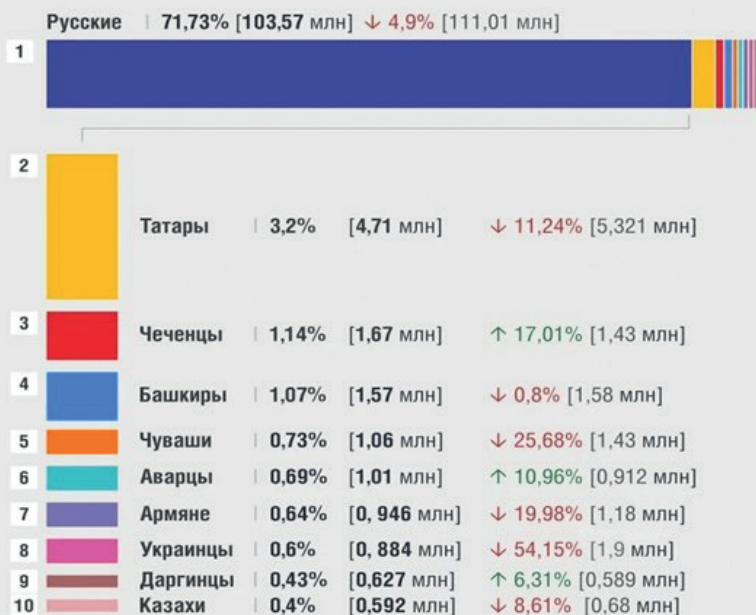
Русские | 71,73% [103,57 млн] ↓ 4,9% [111,01 млн]

1

| | | | | |
|---|---|---|---|---|
| 2 | Татары | 3,2% | [4,71 млн] | ↓ 11,24% [5,321 млн] |
| 3 | Чеченцы | 1,14% | [1,67 млн] | ↑ 17,01% [1,43 млн] |
| 4 | Башкиры | 1,07% | [1,57 млн] | ↓ 0,8% [1,58 млн] |
| 5 | Чуваши | 0,73% | [1,06 млн] | ↓ 25,68% [1,43 млн] |
| 6 | Аварцы | 0,69% | [1,01 млн] | ↑ 10,96% [0,912 млн] |
| 7 | Армяне | 0,64% | [0, 946 млн] | ↓ 19,98% [1,18 млн] |
| 8 | Украинцы | 0,6% | [0, 884 млн] | ↓ 54,15% [1,9 млн] |
| 9 | Даргинцы | 0,43% | [0,627 млн] | ↑ 6,31% [0,589 млн] |
| 10 | Казахи | 0,4% | [0,592 млн] | ↓ 8,61% [0,68 млн] |